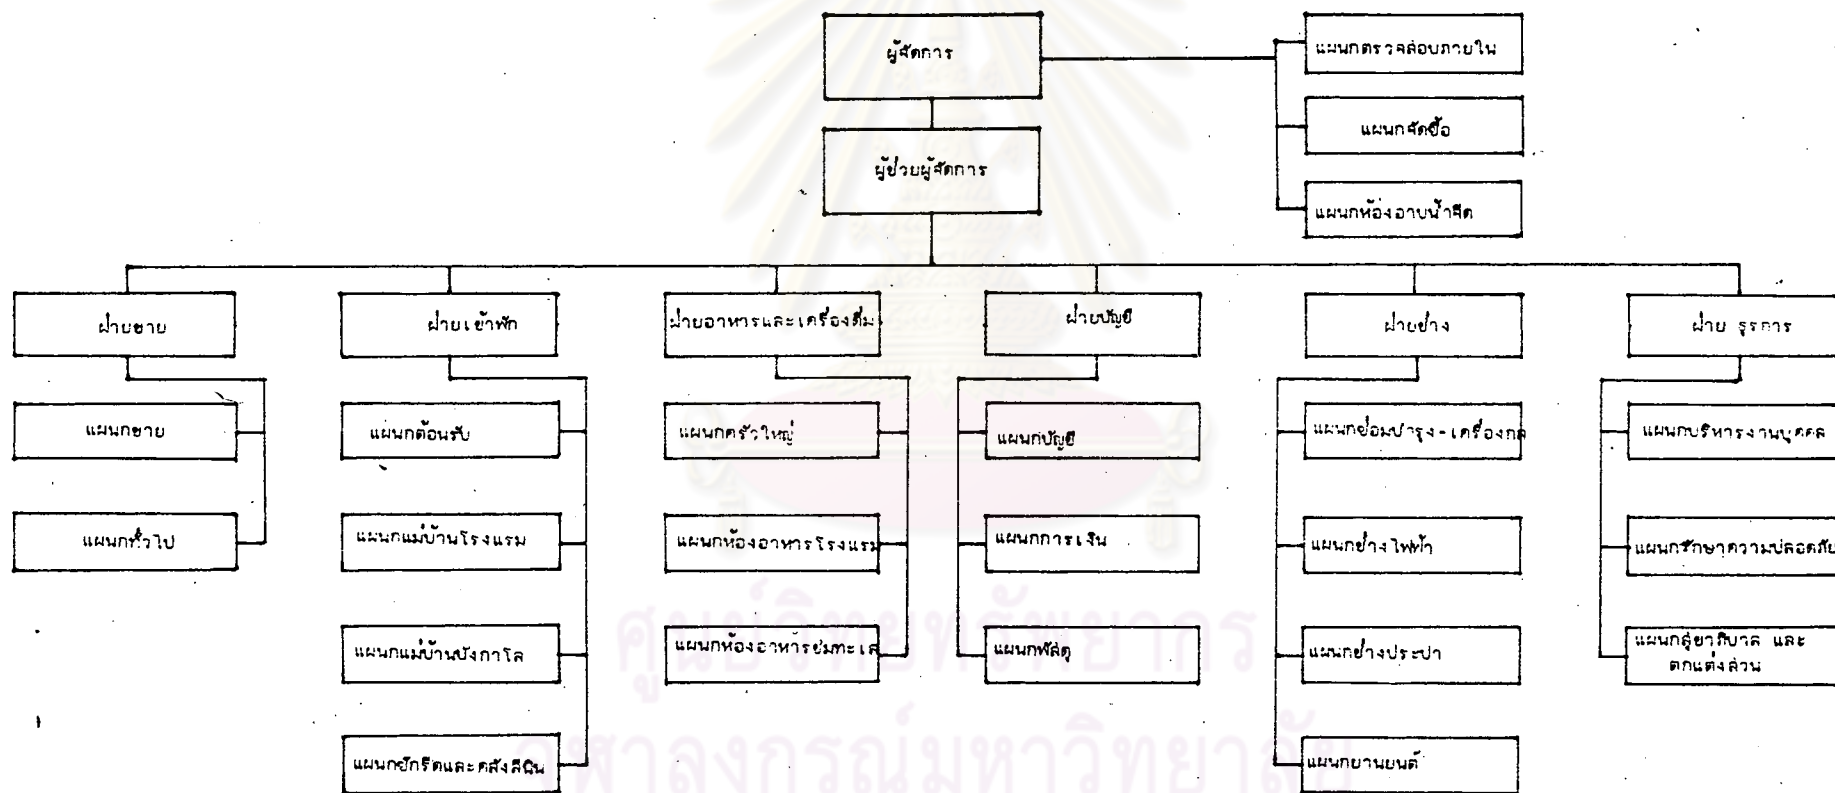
ผู้จัดการ

แผนกตรวจสอบภายใน

แผนกจัดซื้อ

แผนกห้องอาบน้ำสีด

ผู้ช่วยผู้จัดการ

ฝ่ายขาย

แผนกขาย

แผนกทั่วไป

ฝ่ายเข้าพัก

แผนกต้อนรับ

แผนกแม่บ้านโรงแรม

แผนกแม่บ้านบังกาโล

แผนกซักรีดและคลังสินค้า

ฝ่ายอาหารและเครื่องดื่ม

แผนกครัวใหญ่

แผนกห้องอาหารโรงแรม

แผนกห้องอาหารชมทะเล

ฝ่ายบัญชี

แผนกบัญชี

แผนกการเงิน

แผนกพัสดุ

ฝ่ายช่าง

แผนกซ่อมบำรุง - เครื่องกล

แผนกช่างไฟฟ้า

แผนกช่างประปา

แผนกยานยนต์

ฝ่าย ธุรการ

แผนกบริหารงานบุคคล

แผนกรักษาความปลอดภัย

แผนกสุขาภิบาล และ ตกแต่งสวน

ศูนย์วิทยทรัพยากร
จุฬาลงกรณ์มหาวิทยาลัย